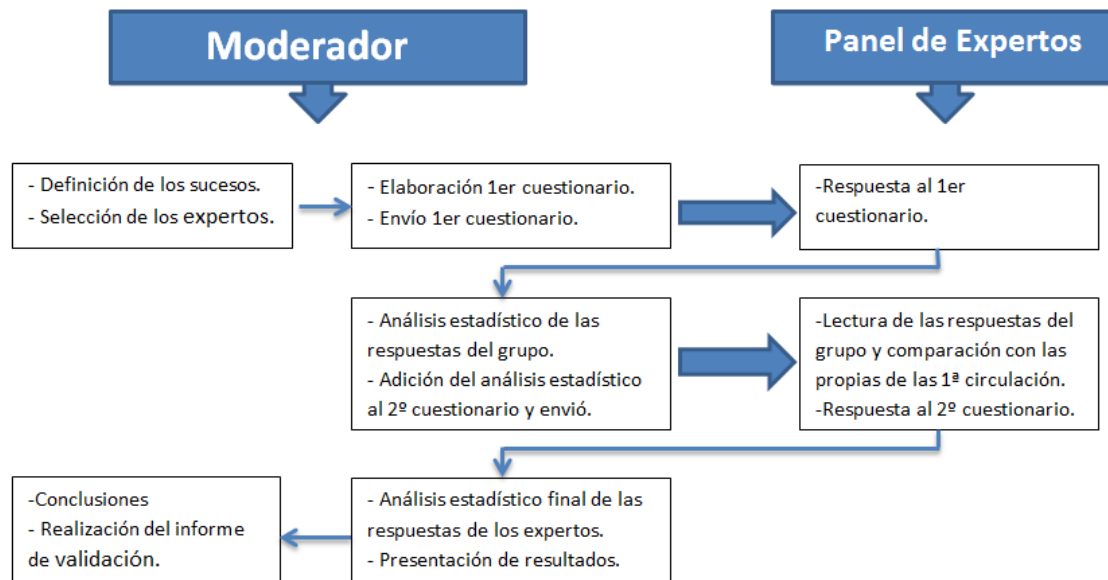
Moderador

Panel de Expertos

- Definición de los sucesos.
- Selección de los expertos.

- Elaboración 1er cuestionario.
- Envío 1er cuestionario.

-Respuesta al 1er cuestionario.

- Análisis estadístico de las respuestas del grupo.
- Adición del análisis estadístico al 2º cuestionario y envió.

-Lectura de las respuestas del grupo y comparación con las propias de las 1ª circulación.
-Respuesta al 2º cuestionario.

-Conclusiones
- Realización del informe de validación.

- Análisis estadístico final de las respuestas de los expertos.
- Presentación de resultados.